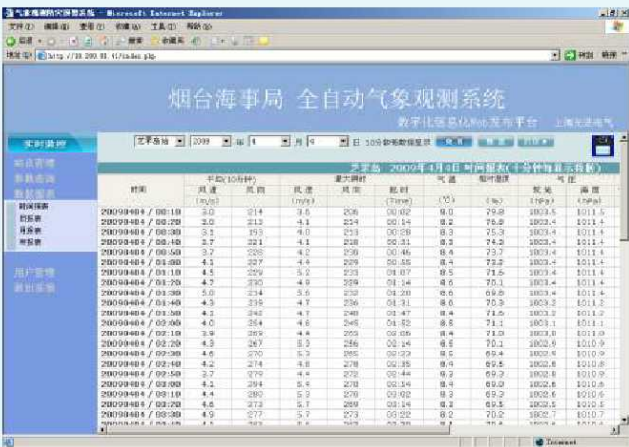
气象观测实时报警系统 - Microsoft Internet Explorer
文件(F) 编辑(E) 查看(V) 收藏(A) 工具(T) 帮助(H)
后退 搜索 收藏夹
地址(D) http://10.200.80.41/index.php
转到 链接

烟台海事局 全自动气象观测系统
数字化服务&Web发布平台 上海光波电气

实时数据
站点管理
参数查询
数据报表
时间报表
日报表
月报表
年报表
用户管理
数据采集

芝罘岛 2009 年 4 月 4 日 查询 10分钟数据报表显示

芝罘岛 2009年4月4日 时间报表(十分钟每日示报数)

| 时间 | 平均(10分钟) 风速 (m/s) | 风向 | 最大阵风 风速 (m/s) | 风向 | 时间 (Time) | 气温 (℃) | 相对湿度 (%) | 气压 站压 (hPa) | 海压 (hPa) |
|---|---|---|---|---|---|---|---|---|---|
| 20090404 / 00:10 | 3.0 | 214 | 3.6 | 206 | 00:02 | 8.0 | 79.8 | 1003.5 | 1011.5 |
| 20090404 / 00:20 | 3.0 | 213 | 4.1 | 214 | 00:14 | 8.2 | 76.8 | 1003.5 | 1011.4 |
| 20090404 / 00:30 | 3.1 | 193 | 4.0 | 213 | 00:24 | 8.2 | 75.3 | 1003.4 | 1011.4 |
| 20090404 / 00:40 | 3.7 | 221 | 4.1 | 218 | 00:31 | 8.3 | 74.2 | 1003.4 | 1011.4 |
| 20090404 / 00:50 | 3.7 | 226 | 4.2 | 230 | 00:46 | 8.4 | 73.7 | 1003.4 | 1011.4 |
| 20090404 / 01:00 | 4.1 | 227 | 4.4 | 229 | 00:55 | 8.4 | 72.2 | 1003.4 | 1011.4 |
| 20090404 / 01:10 | 4.5 | 229 | 5.2 | 233 | 01:07 | 8.5 | 71.6 | 1003.4 | 1011.4 |
| 20090404 / 01:20 | 4.7 | 230 | 4.9 | 229 | 01:14 | 8.6 | 70.1 | 1003.4 | 1011.4 |
| 20090404 / 01:30 | 5.0 | 234 | 5.6 | 232 | 01:20 | 8.6 | 69.8 | 1003.4 | 1011.4 |
| 20090404 / 01:40 | 4.3 | 235 | 4.7 | 236 | 01:31 | 8.6 | 70.3 | 1003.2 | 1011.2 |
| 20090404 / 01:50 | 4.1 | 242 | 4.7 | 248 | 01:47 | 8.4 | 71.5 | 1003.2 | 1011.2 |
| 20090404 / 02:00 | 4.0 | 254 | 4.6 | 245 | 01:52 | 8.5 | 71.1 | 1003.1 | 1011.1 |
| 20090404 / 02:10 | 3.9 | 269 | 4.4 | 259 | 02:06 | 8.4 | 71.0 | 1003.0 | 1011.0 |
| 20090404 / 02:20 | 4.3 | 267 | 5.3 | 266 | 02:14 | 8.5 | 70.1 | 1002.9 | 1010.9 |
| 20090404 / 02:30 | 4.6 | 270 | 5.3 | 265 | 02:23 | 8.5 | 69.4 | 1002.9 | 1010.9 |
| 20090404 / 02:40 | 4.2 | 274 | 4.8 | 278 | 02:35 | 8.4 | 69.6 | 1002.8 | 1010.8 |
| 20090404 / 02:50 | 3.7 | 279 | 4.4 | 272 | 02:44 | 8.2 | 69.4 | 1002.8 | 1010.9 |
| 20090404 / 03:00 | 4.1 | 284 | 5.4 | 278 | 02:54 | 8.3 | 69.5 | 1002.8 | 1010.9 |
| 20090404 / 03:10 | 4.4 | 280 | 5.2 | 278 | 03:05 | 8.3 | 69.2 | 1002.6 | 1010.6 |
| 20090404 / 03:20 | 4.5 | 275 | 5.7 | 289 | 03:14 | 8.3 | 69.5 | 1002.5 | 1010.6 |
| 20090404 / 03:30 | 4.9 | 277 | 5.7 | 273 | 03:22 | 8.2 | 70.2 | 1002.7 | 1010.7 |

Internet